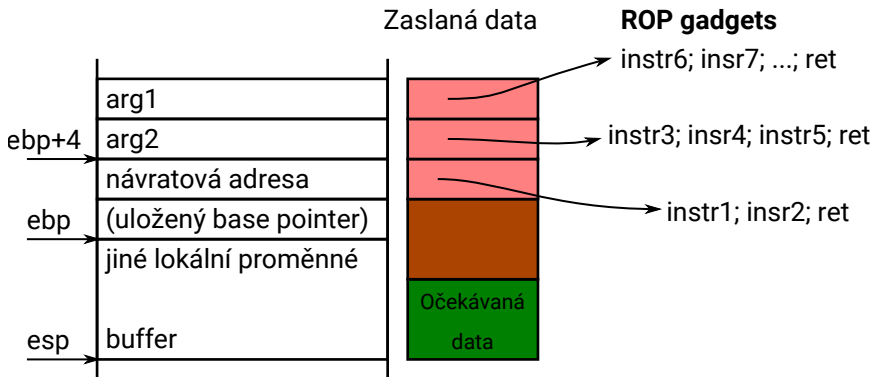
Zaslaná data

ROP gadgets

instr6; insr7; ...; ret

arg1

ebp+4

arg2

instr3; insr4; instr5; ret

návratová adresa

ebp

(uložený base pointer)

instr1; insr2; ret

jiné lokální proměnné

Očekávaná data

esp

buffer